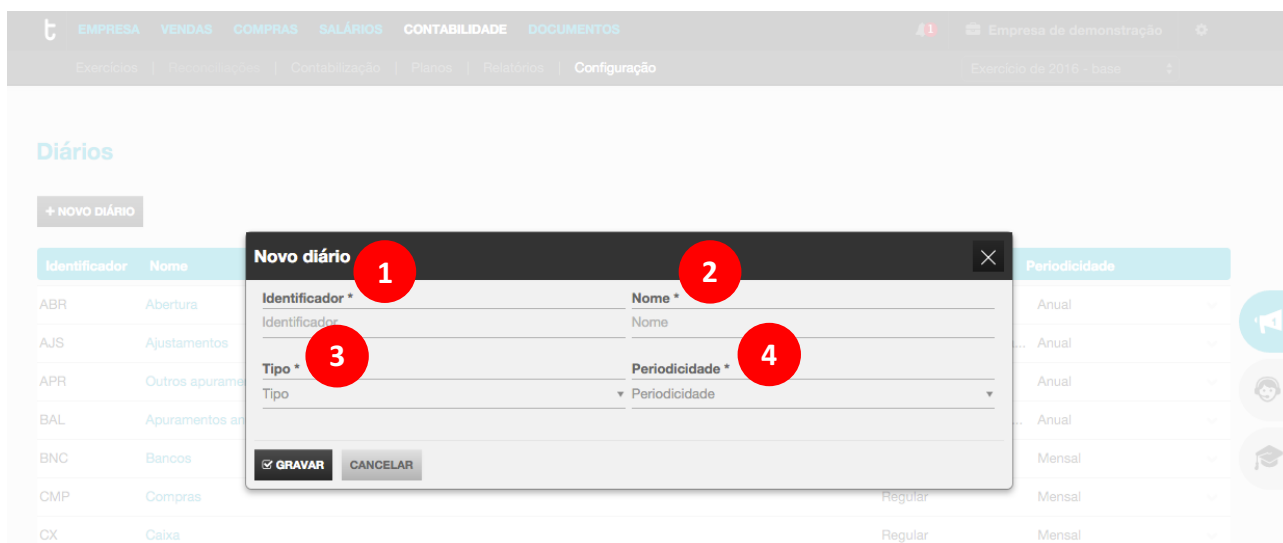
t EMPRESA VENDAS COMPRAS SALÁRIOS CONTABILIDADE DOCUMENTOS 1 Empresa de demonstração

Exercícios | Reconciliações | Contabilização | Planos | Relatórios | Configuração Exercício de 2016 - base

Diários

+ NOVO DIÁRIO

| Identificador | Nome | | Periodicidade |
|---|---|---|---|
| ABR | Abertura | | Anual |
| AJS | Ajustamentos | | Anual |
| APR | Outros apurame | | Anual |
| BAL | Apuramentos an | | Anual |
| BNC | Bancos | | Mensal |
| CMP | Compras | Regular | Mensal |
| CX | Caixa | Regular | Mensal |

Novo diário

1 2

Identificador *
Identificador

Nome *
Nome

3 4

Tipo *
Tipo

Periodicidade *
Periodicidade

GRAVAR CANCELAR